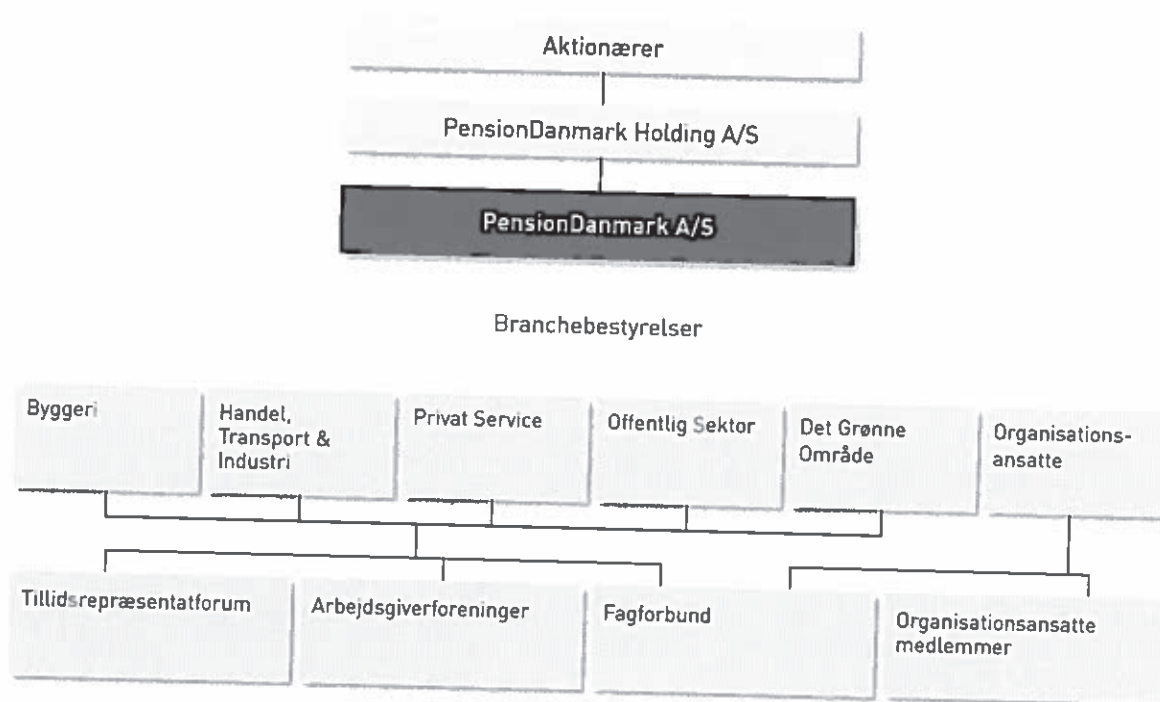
Aktionærer

PensionDanmark Holding A/S

PensionDanmark A/S

Branchebestyrelser

Byggeri

Handel, Transport & Industri

Privat Service

Offentlig Sektor

Det Grønne Område

Organisationsansatte

Tillidsrepræsentatforum

Arbejdsgiverforeninger

Fagforbund

Organisationsansatte medlemmer